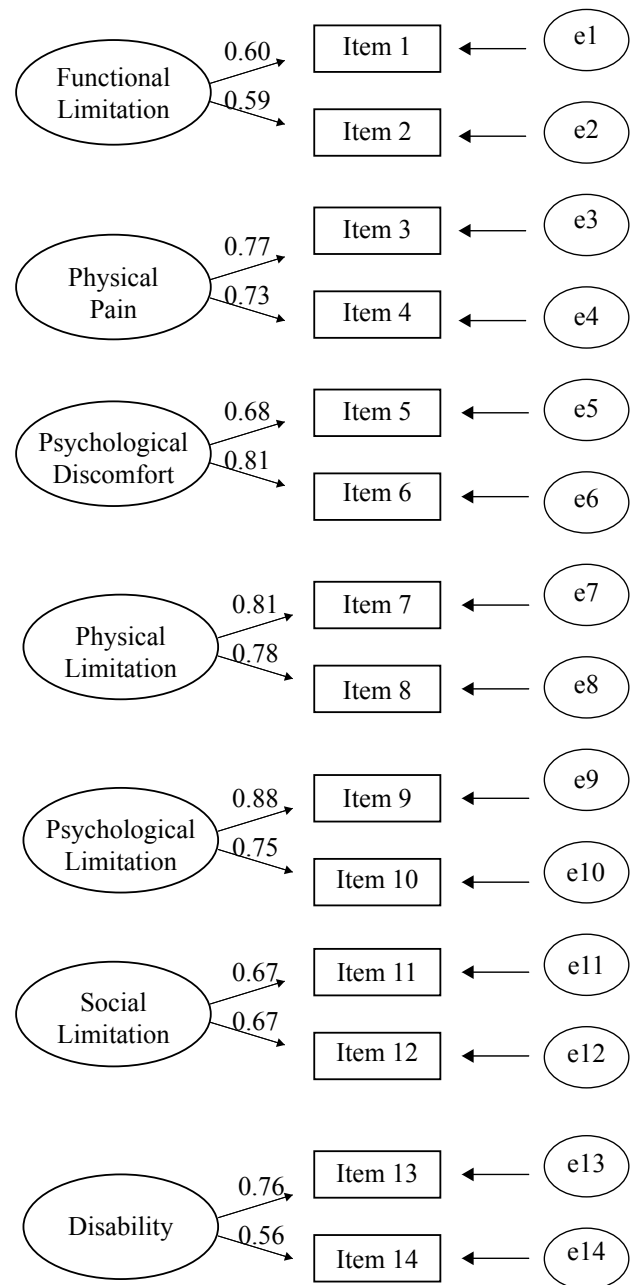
Functional Limitation
0.60
0.59
Item 1
Item 2
e1
e2

Physical Pain
0.77
0.73
Item 3
Item 4
e3
e4

Psychological Discomfort
0.68
0.81
Item 5
Item 6
e5
e6

Physical Limitation
0.81
0.78
Item 7
Item 8
e7
e8

Psychological Limitation
0.88
0.75
Item 9
Item 10
e9
e10

Social Limitation
0.67
0.67
Item 11
Item 12
e11
e12

Disability
0.76
0.56
Item 13
Item 14
e13
e14